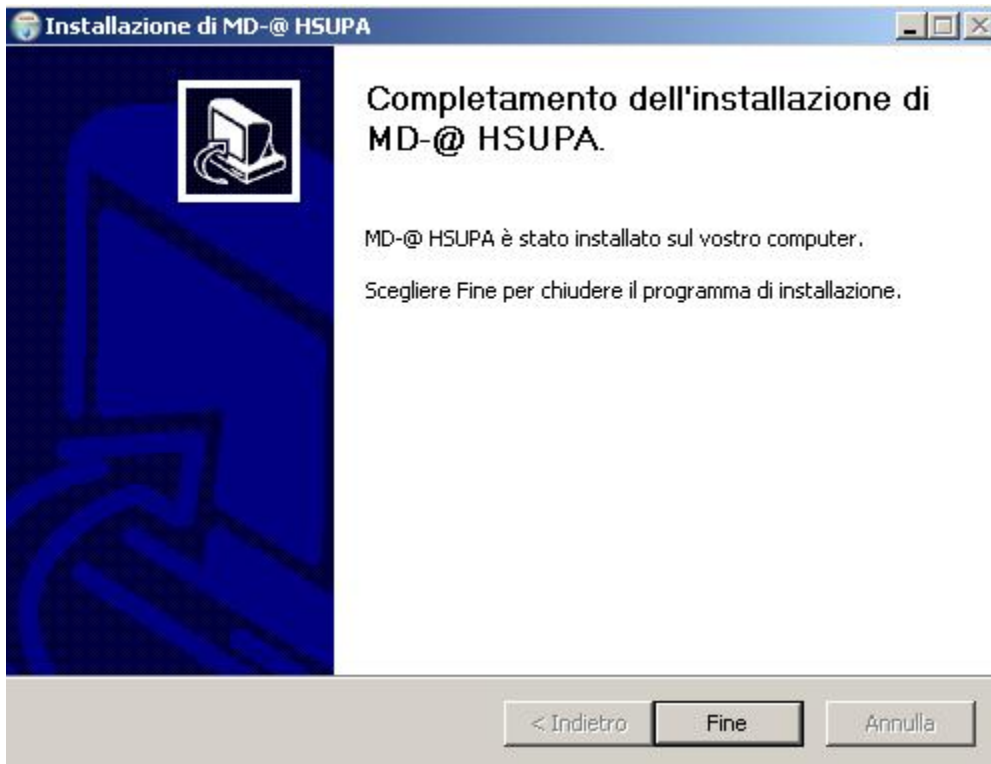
Installazione di MD-@ HSUPA

Completamento dell'installazione di MD-@ HSUPA.

MD-@ HSUPA è stato installato sul vostro computer.

Scegliere Fine per chiudere il programma di installazione.

< Indietro
Fine
Annulla